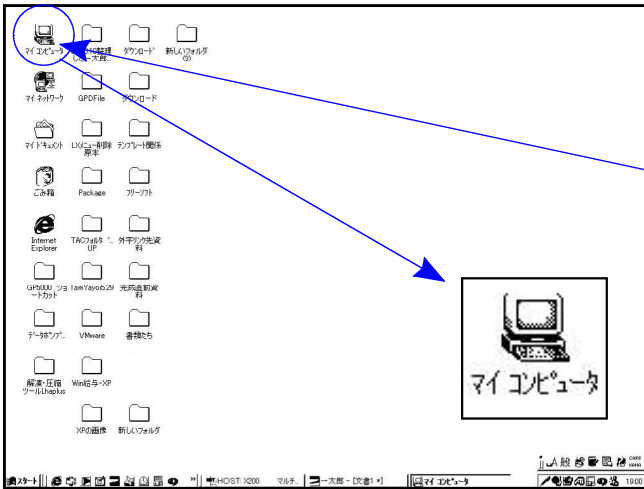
マイ コンピュータ

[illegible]整理 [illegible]一太郎...

ダウンロード

新しいフォルダ (3)

マイ ネットワーク

GPDFile

ダウンロード

マイ ドキュメント

LXメニュー削除 原本

テンプレート関係

ごみ箱

Package

フリーソフト

Internet Explorer

TAOフォルダ UP

外字リンク先資料

GP5000 ショートカット

IamYayoi52M

完成直前資料

データポンプ

VMware

書類たち

解凍・圧縮ツールLhaplus

Win給与-XP

XPの画像

新しいフォルダ

マイ コンピュータ

スタート

HOST: X200

マルチ..

一太郎 - [文書1 *]

マイ コンピュータ

19:00